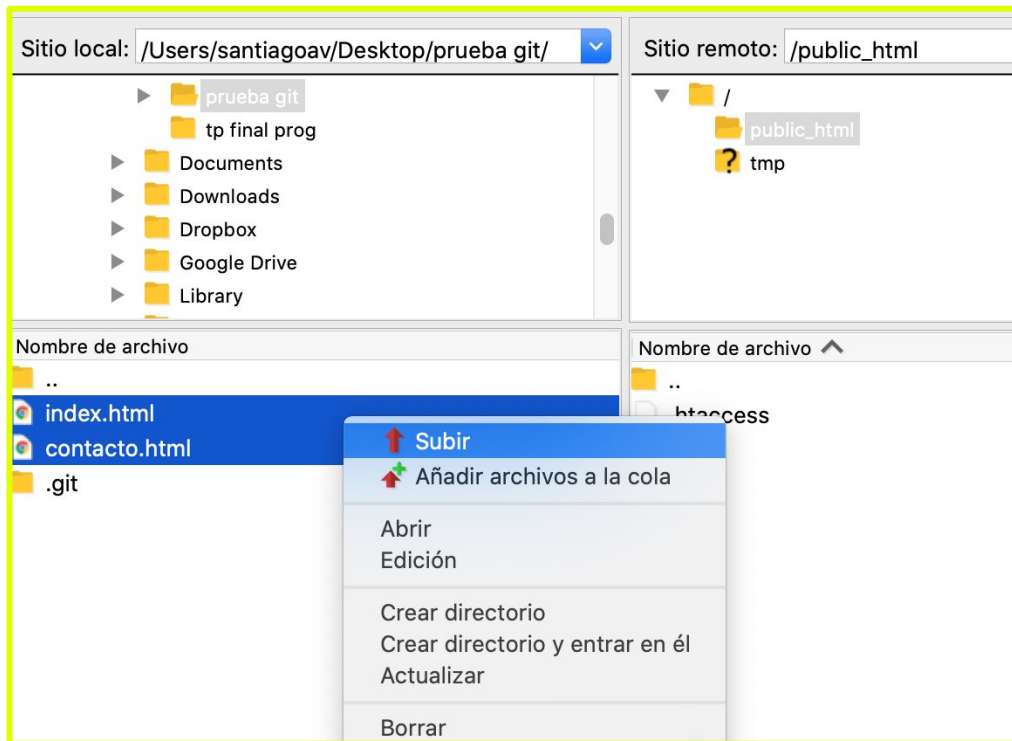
Sitio local: /Users/santiagoav/Desktop/prueba git/

prueba git
tp final prog
Documents
Downloads
Dropbox
Google Drive
Library

Sitio remoto: /public_html

/
public_html
tmp

Nombre de archivo
..
index.html
contacto.html
.git

Nombre de archivo
..
.htaccess

Subir
Añadir archivos a la cola
Abrir
Edición
Crear directorio
Crear directorio y entrar en él
Actualizar
Borrar